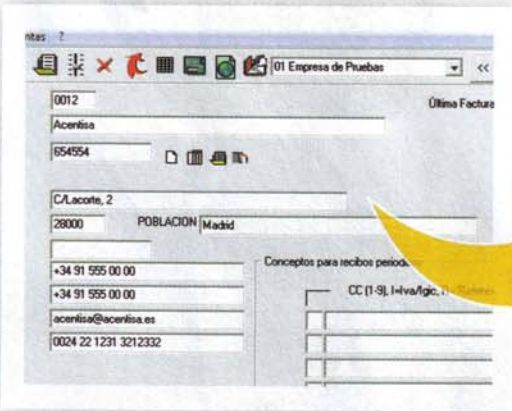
ntas ?

01 Empresa de Pruebas

<<

0012

Última Factura

Acentisa

654554

C/Lacorte, 2

28000

POBLACION Madrid

+34 91 555 00 00

Conceptos para recibos periodi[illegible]

+34 91 555 00 00

CC (1-9), I=Iva/Igic, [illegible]

acentisa@acentisa.es

0024 22 1231 3212332